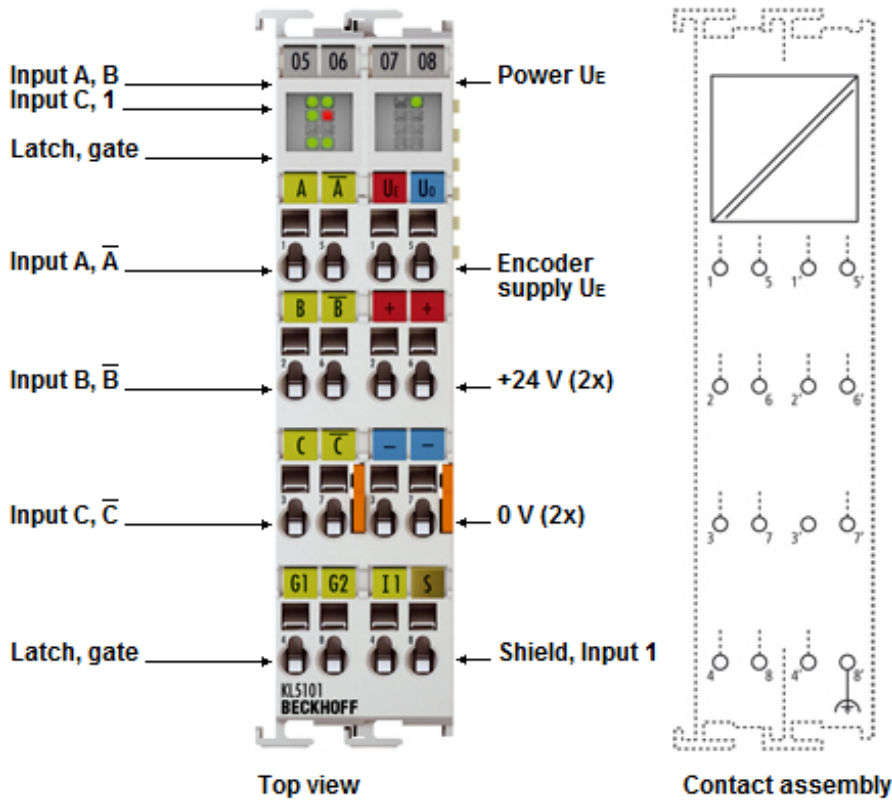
Input A, B
Input C, 1
Latch, gate
Input A, $\overline{A}$
Input B, $\overline{B}$
Input C, $\overline{C}$
Latch, gate

05 06 07 08
A $\overline{A}$ $U_E$ $U_0$
1 5 1 5
B $\overline{B}$ + +
2 6 2 6
C $\overline{C}$ – –
3 7 3 7
G1 G2 I1 S
4 8 4 8
KL5101
BECKHOFF

Power $U_E$
Encoder supply $U_E$
+24 V (2x)
0 V (2x)
Shield, Input 1

1 5 1' 5'
2 6 2' 6'
3 7 3' 7'
4 8 4' 8'

Top view
Contact assembly